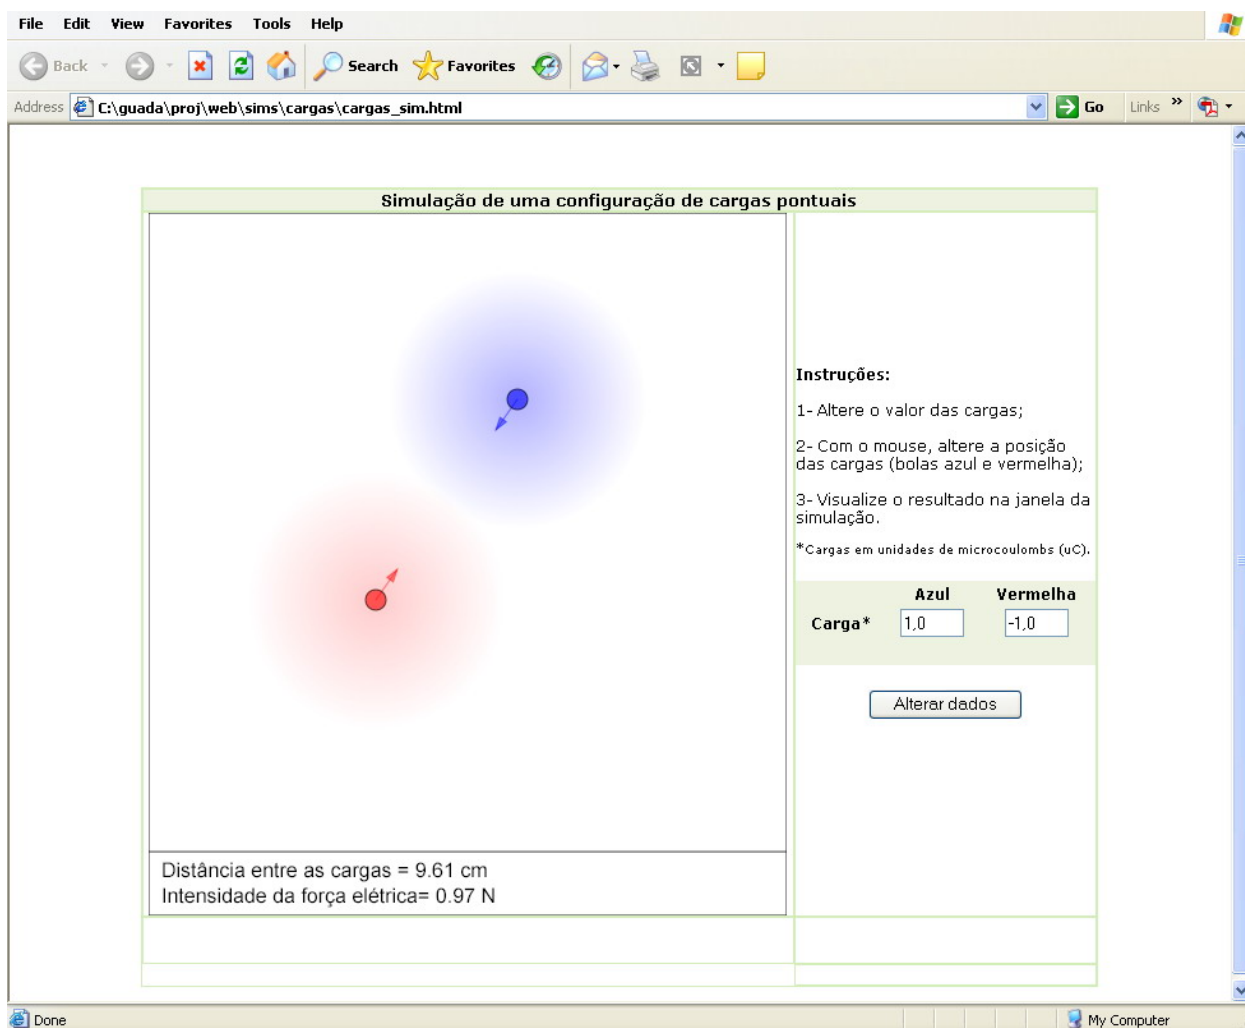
File Edit View Favorites Tools Help

Back Search Favorites

Address C:\guada\proj\web\sims\cargas\cargas_sim.html Go Links

Simulação de uma configuração de cargas pontuais

Instruções:

1- Altere o valor das cargas;

2- Com o mouse, altere a posição das cargas (bolas azul e vermelha);

3- Visualize o resultado na janela da simulação.

*Cargas em unidades de microcoulombs (uC).

| | Azul | Vermelha |
|---|---|---|
| Carga* | 1,0 | -1,0 |

Alterar dados

Distância entre as cargas = 9.61 cm
Intensidade da força elétrica= 0.97 N

Done

My Computer